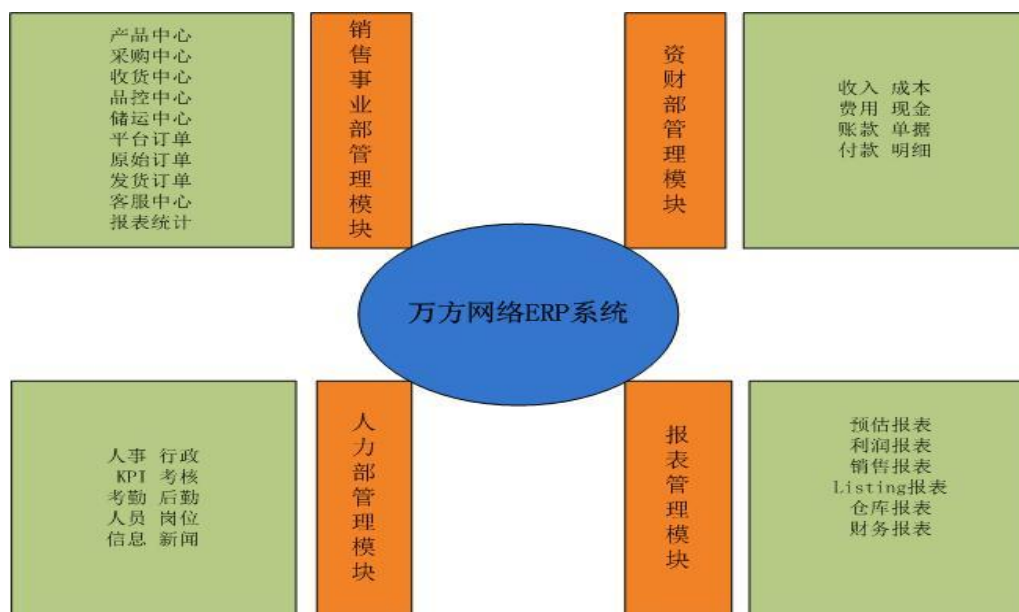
产品中心
采购中心
收货中心
品控中心
储运中心
平台订单
原始订单
发货订单
客服中心
报表统计

销售事业部管理模块

资财部管理模块

收入 成本
费用 现金
账款 单据
付款 明细

万方网络ERP系统

人事 行政
KPI 考核
考勤 后勤
人员 岗位
信息 新闻

人力部管理模块

报表管理模块

预估报表
利润报表
销售报表
Listing报表
仓库报表
财务报表